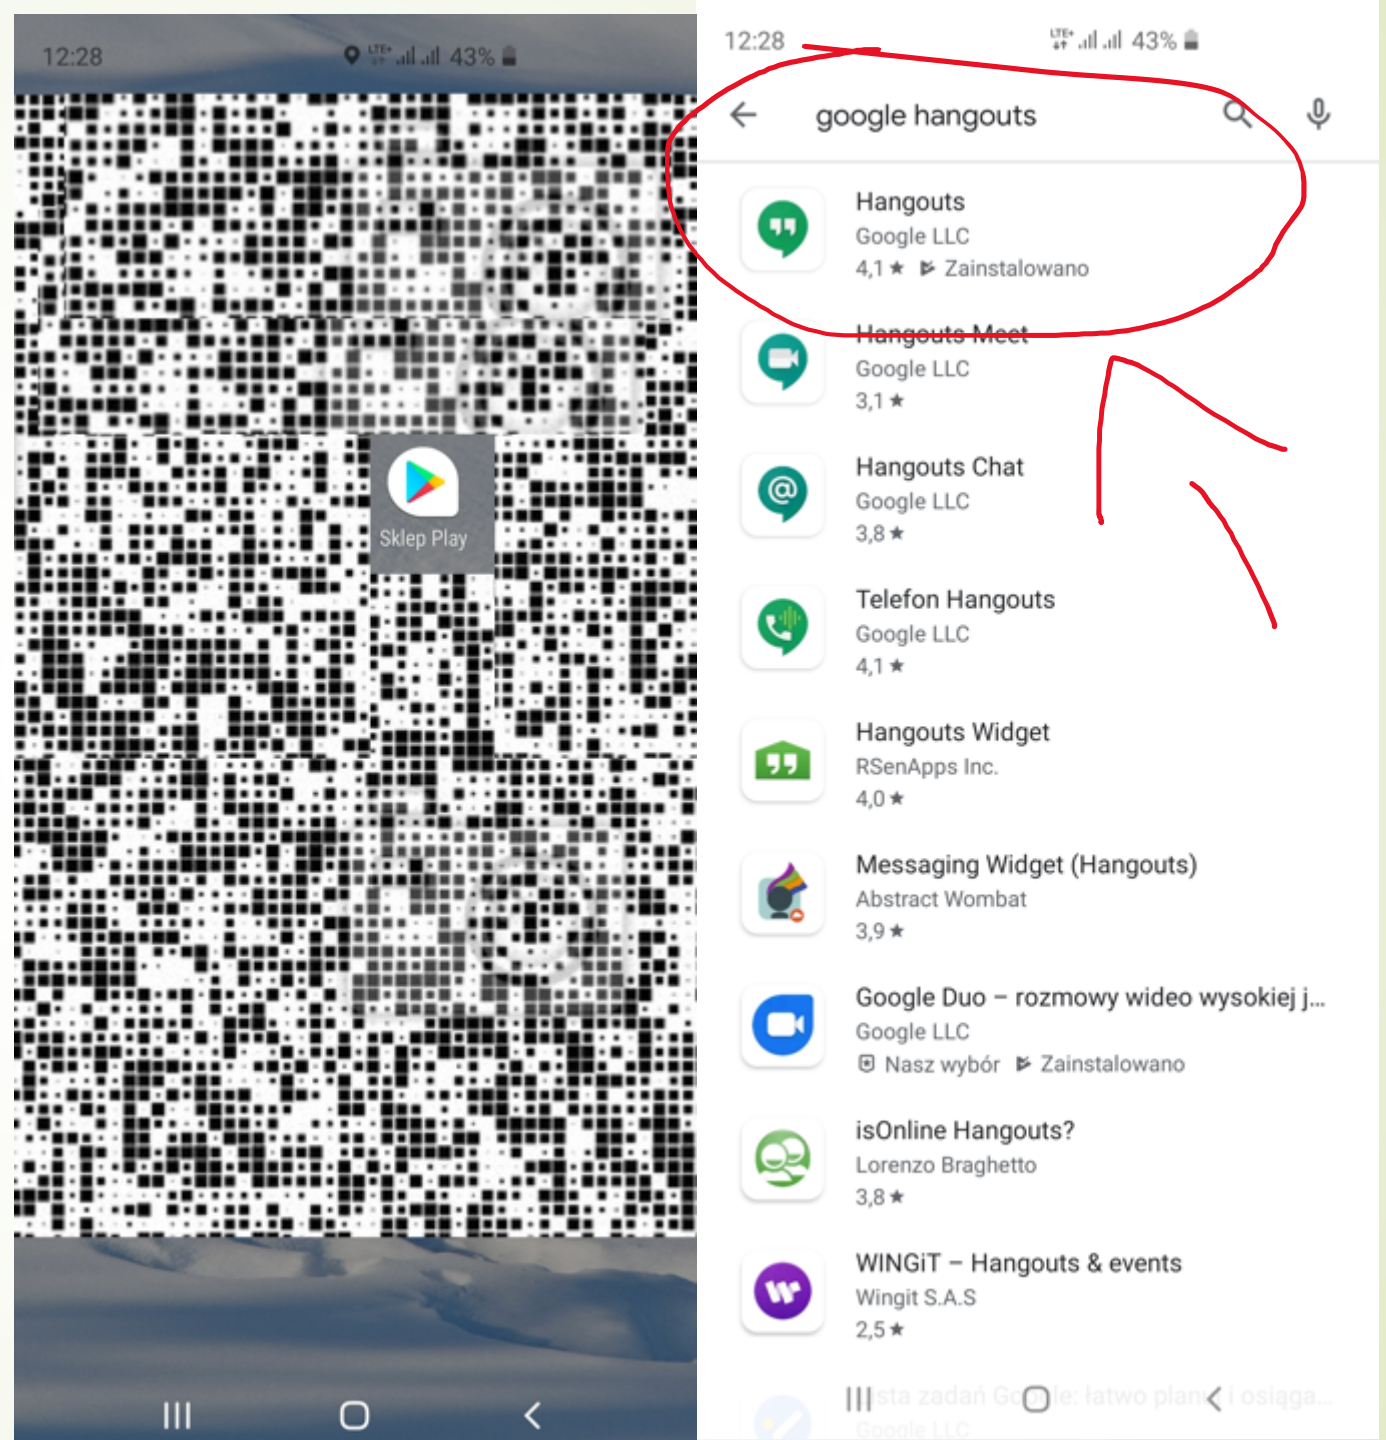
12:28 43%

Sklep Play

12:28 43%

google hangouts

Hangouts
Google LLC
4,1 ★ Zainstalowano

Hangouts Meet
Google LLC
3,1 ★

Hangouts Chat
Google LLC
3,8 ★

Telefon Hangouts
Google LLC
4,1 ★

Hangouts Widget
RSenApps Inc.
4,0 ★

Messaging Widget (Hangouts)
Abstract Wombat
3,9 ★

Google Duo – rozmowy wideo wysokiej j...
Google LLC
Nasz wybór Zainstalowano

isOnline Hangouts?
Lorenzo Braghetto
3,8 ★

WINGiT – Hangouts & events
Wingit S.A.S
2,5 ★

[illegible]sta zadań Go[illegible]le: łatwo plan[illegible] i osiąga...
Google LLC